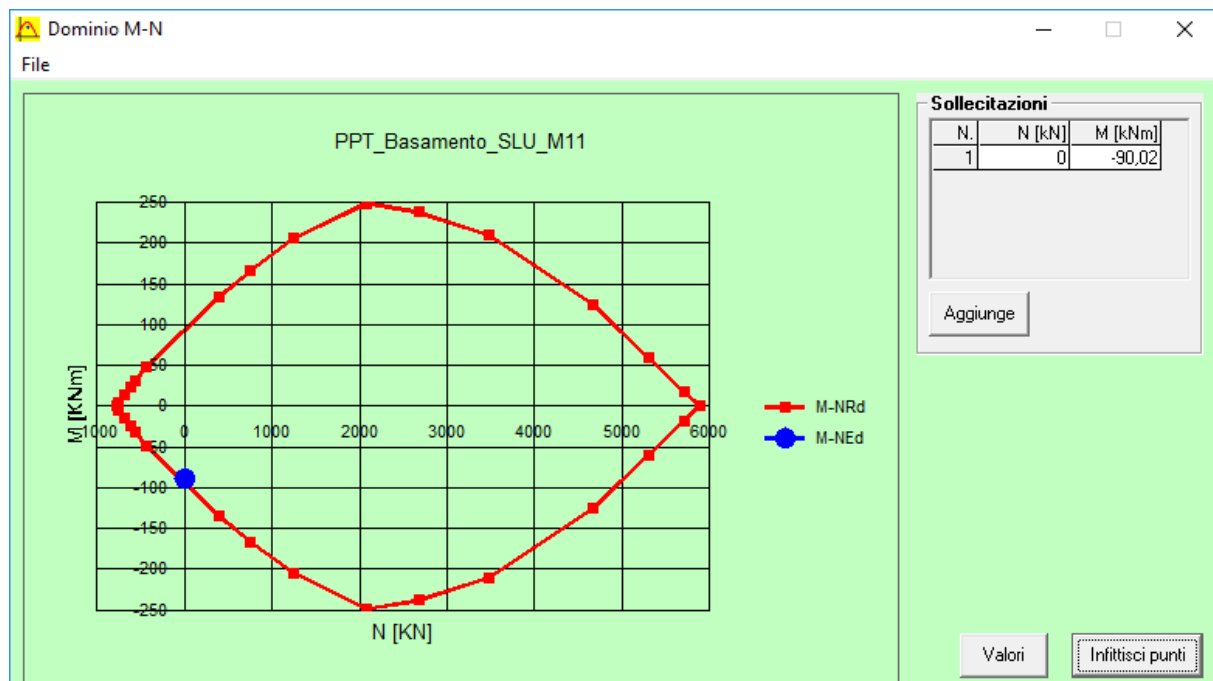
Dominio M-N

File

PPT_Basamento_SLU_M11

250
200
150
100
50
0
-50
-100
-150
-200
-250

-1000 0 1000 2000 3000 4000 5000 6000

M [KNm]

N [KN]

M-NRd
M-NEd

Sollecitazioni

| N. | N [kN] | M [kNm] |
|---|---|---|
| 1 | 0 | -90,02 |

Aggiunge

Valori

Infittisci punti